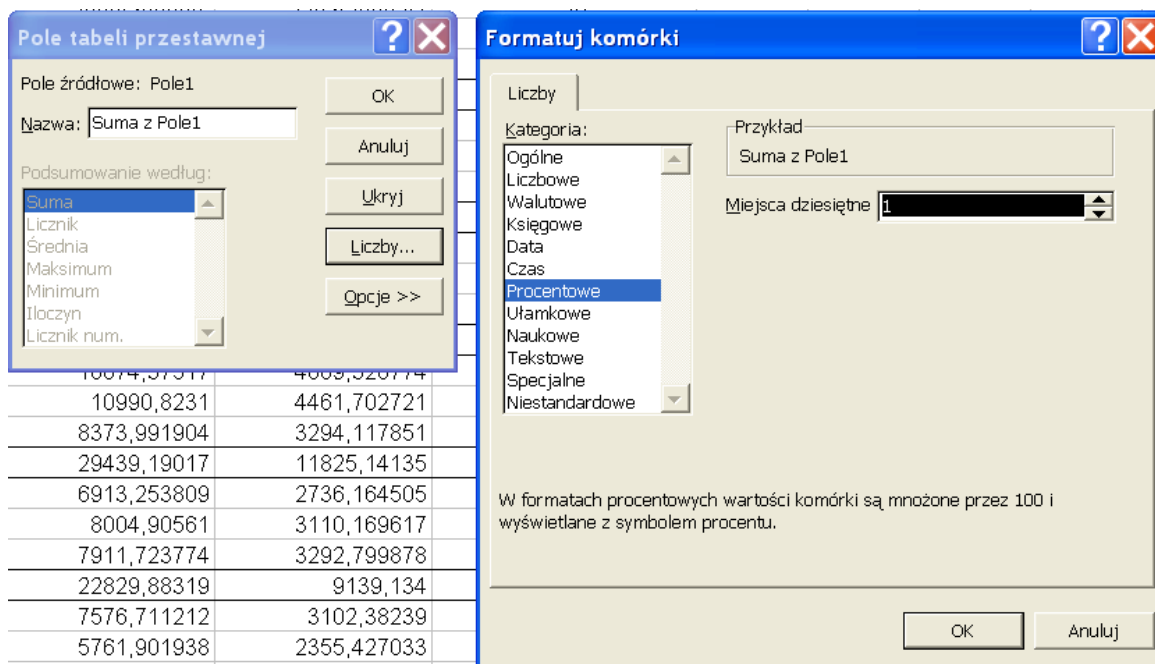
Pole tabeli przestawnej

Pole źródłowe: Pole1

Nazwa: Suma z Pole1

Podsumowanie według:

Suma
Licznik
Średnia
Maksimum
Minimum
Iloczyn
Licznik num.

OK

Anuluj

Ukryj

Liczby...

Opcje >>

| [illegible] | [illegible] |
|---|---|
| 10990,8231 | 4461,702721 |
| 8373,991904 | 3294,117851 |
| 29439,19017 | 11825,14135 |
| 6913,253809 | 2736,164505 |
| 8004,90561 | 3110,169617 |
| 7911,723774 | 3292,799878 |
| 22829,88319 | 9139,134 |
| 7576,711212 | 3102,38239 |
| 5761,901938 | 2355,427033 |

Formatuj komórki

Liczby

Kategoria:

Ogólne
Liczbowe
Walutowe
Księgowe
Data
Czas
Procentowe
Ułamkowe
Naukowe
Tekstowe
Specjalne
Niestandardowe

Przykład

Suma z Pole1

Miejsca dziesiętne 1

W formatach procentowych wartości komórki są mnożone przez 100 i wyświetlane z symbolem procentu.

OK

Anuluj